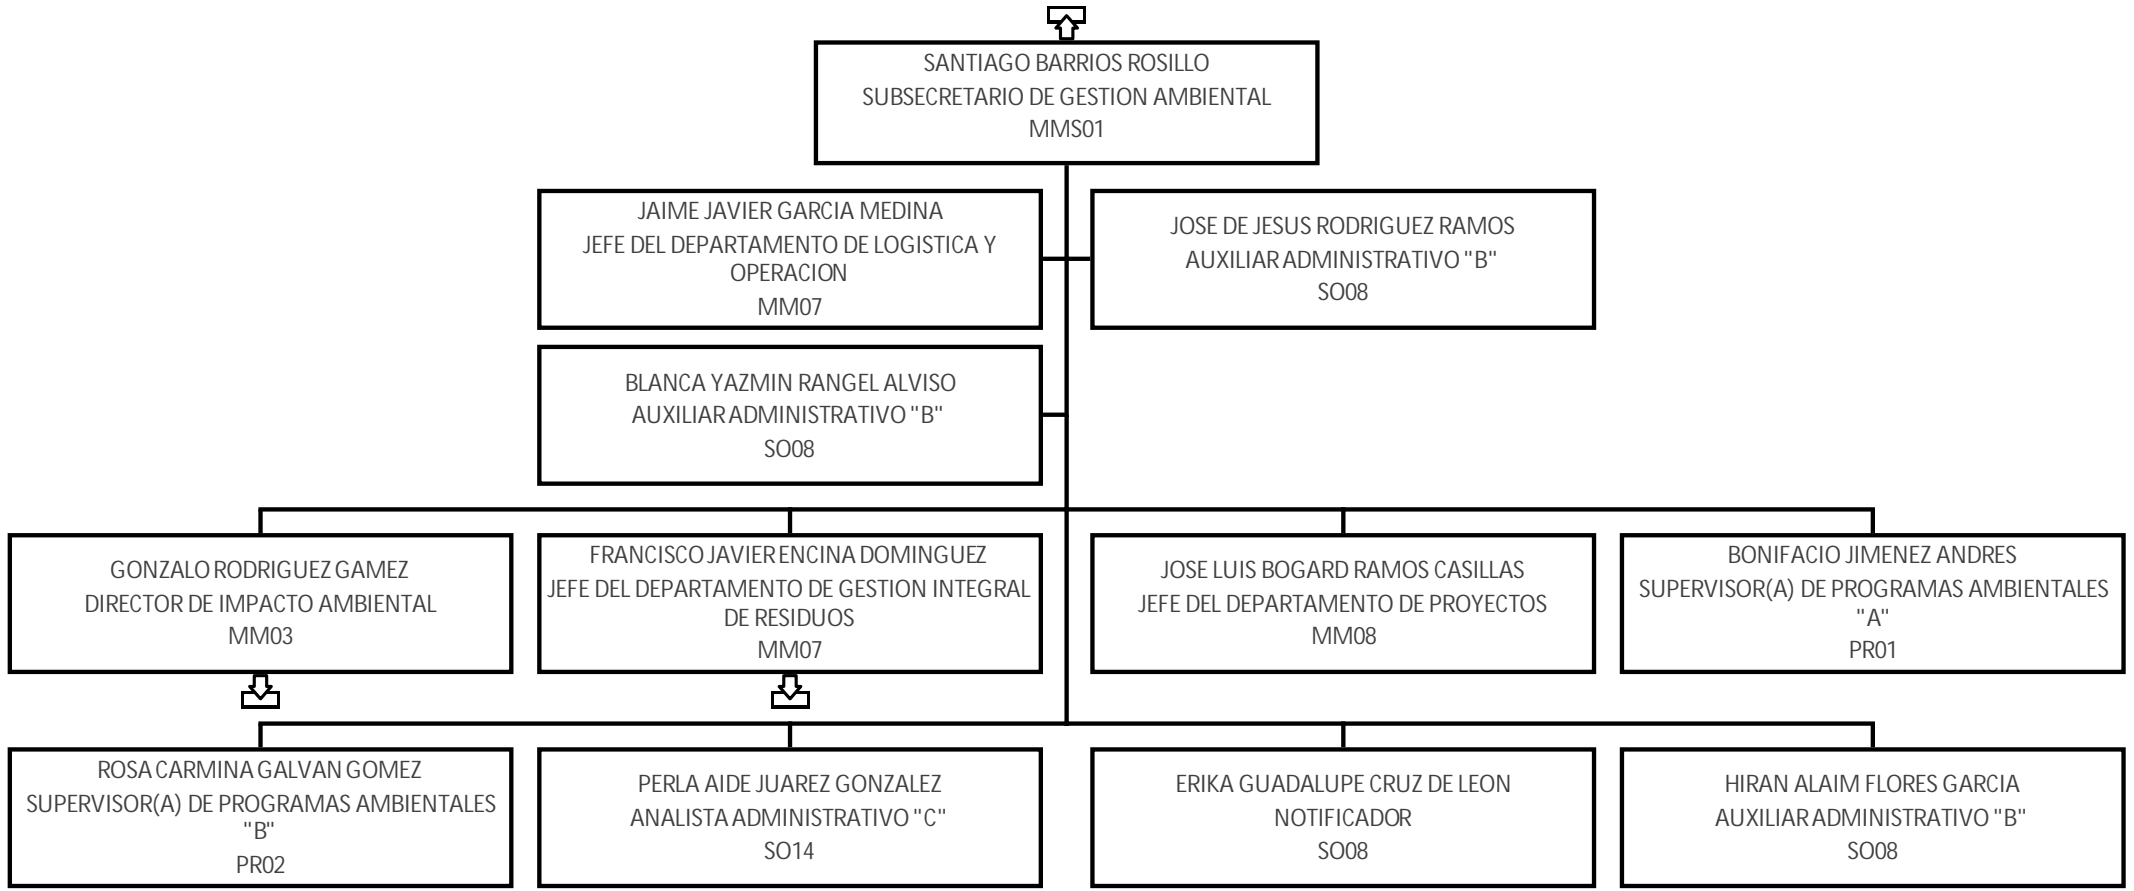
SANTIAGO BARRIOS ROSILLO
SUBSECRETARIO DE GESTION AMBIENTAL
MMS01

JAIME JAVIER GARCIA MEDINA
JEFE DEL DEPARTAMENTO DE LOGISTICA Y OPERACION
MM07

JOSE DE JESUS RODRIGUEZ RAMOS
AUXILIAR ADMINISTRATIVO "B"
SO08

BLANCA YAZMIN RANGEL ALVISO
AUXILIAR ADMINISTRATIVO "B"
SO08

GONZALO RODRIGUEZ GAMEZ
DIRECTOR DE IMPACTO AMBIENTAL
MM03

FRANCISCO JAVIER ENCINA DOMINGUEZ
JEFE DEL DEPARTAMENTO DE GESTION INTEGRAL DE RESIDUOS
MM07

JOSE LUIS BOGARD RAMOS CASILLAS
JEFE DEL DEPARTAMENTO DE PROYECTOS
MM08

BONIFACIO JIMENEZ ANDRES
SUPERVISOR(A) DE PROGRAMAS AMBIENTALES "A"
PR01

ROSA CARMINA GALVAN GOMEZ
SUPERVISOR(A) DE PROGRAMAS AMBIENTALES "B"
PR02

PERLA AIDE JUAREZ GONZALEZ
ANALISTA ADMINISTRATIVO "C"
SO14

ERIKA GUADALUPE CRUZ DE LEON
NOTIFICADOR
SO08

HIRAN ALAIM FLORES GARCIA
AUXILIAR ADMINISTRATIVO "B"
SO08